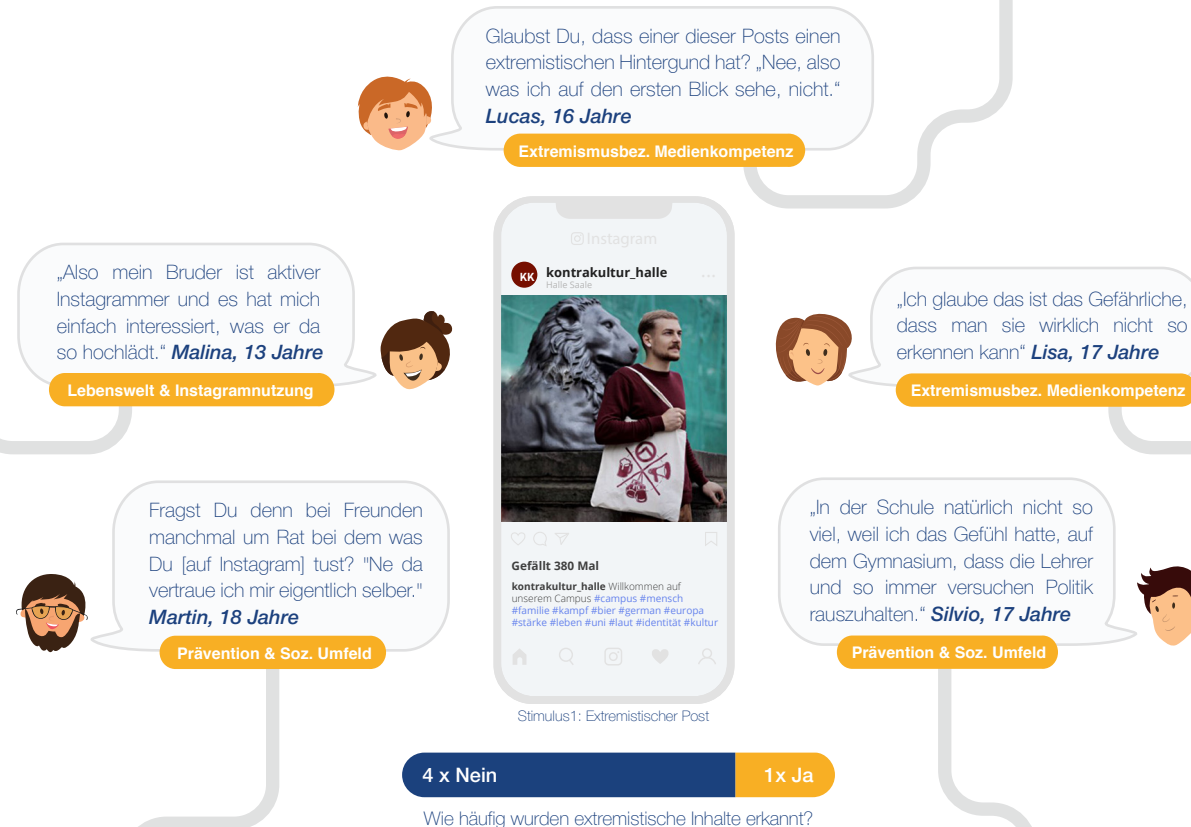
Glaubst Du, dass einer dieser Posts einen extremistischen Hintergund hat? „Nee, also was ich auf den ersten Blick sehe, nicht.“ *Lucas, 16 Jahre*

Extremismusbez. Medienkompetenz

„Also mein Bruder ist aktiver Instagrammer und es hat mich einfach interessiert, was er da so hochlädt.“ *Malina, 13 Jahre*

Lebenswelt & Instagramnutzung

Instagram

KK kontrakultur_halle
Halle Saale

Gefällt 380 Mal

kontrakultur_halle Willkommen auf unserem Campus #campus #mensch #familie #kampf #bier #german #europa #stärke #leben #uni #laut #identität #kultur

Stimulus1: Extremistischer Post

„Ich glaube das ist das Gefährliche, dass man sie wirklich nicht so erkennen kann“ *Lisa, 17 Jahre*

Extremismusbez. Medienkompetenz

Fragst Du denn bei Freunden manchmal um Rat bei dem was Du [auf Instagram] tust? "Ne da vertraue ich mir eigentlich selber." *Martin, 18 Jahre*

Prävention & Soz. Umfeld

„In der Schule natürlich nicht so viel, weil ich das Gefühl hatte, auf dem Gymnasium, dass die Lehrer und so immer versuchen Politik rauszuhalten.“ *Silvio, 17 Jahre*

Prävention & Soz. Umfeld

4 x Nein 1x Ja

Wie häufig wurden extremistische Inhalte erkannt?